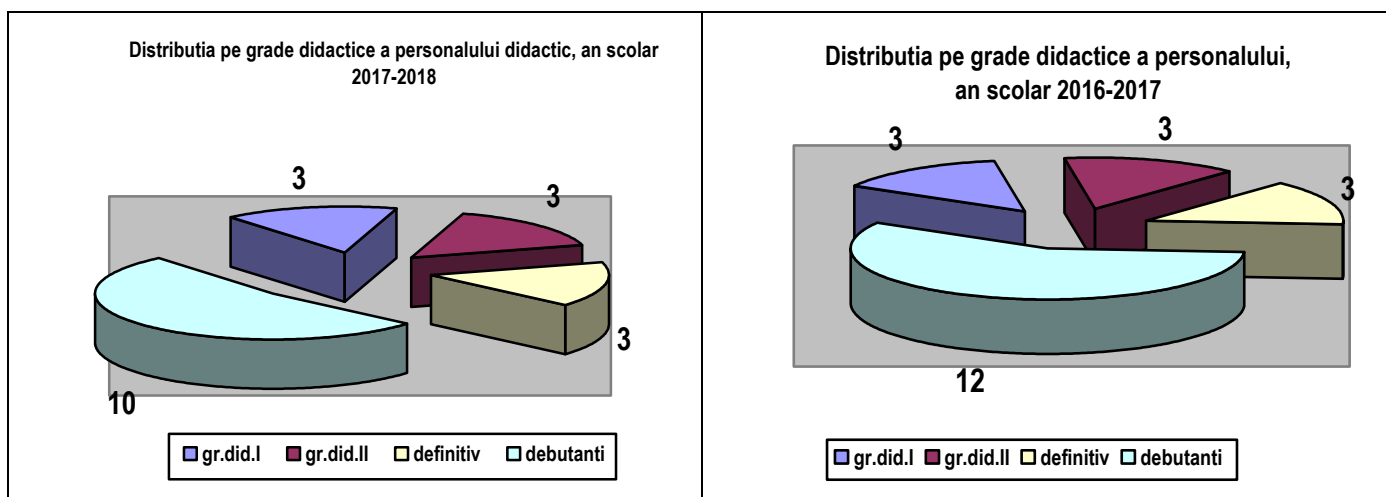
| Distributia pe grade didactice a personalului didactic, an scolar 2017-2018 | Distributia pe grade didactice a personalului, an scolar 2016-2017 |
|---|---|
| 3<br>3<br>3<br>10<br>gr.did.I gr.did.II definitiv debutanti | 3<br>3<br>3<br>12<br>gr.did.I gr.did.II definitiv debutanti |